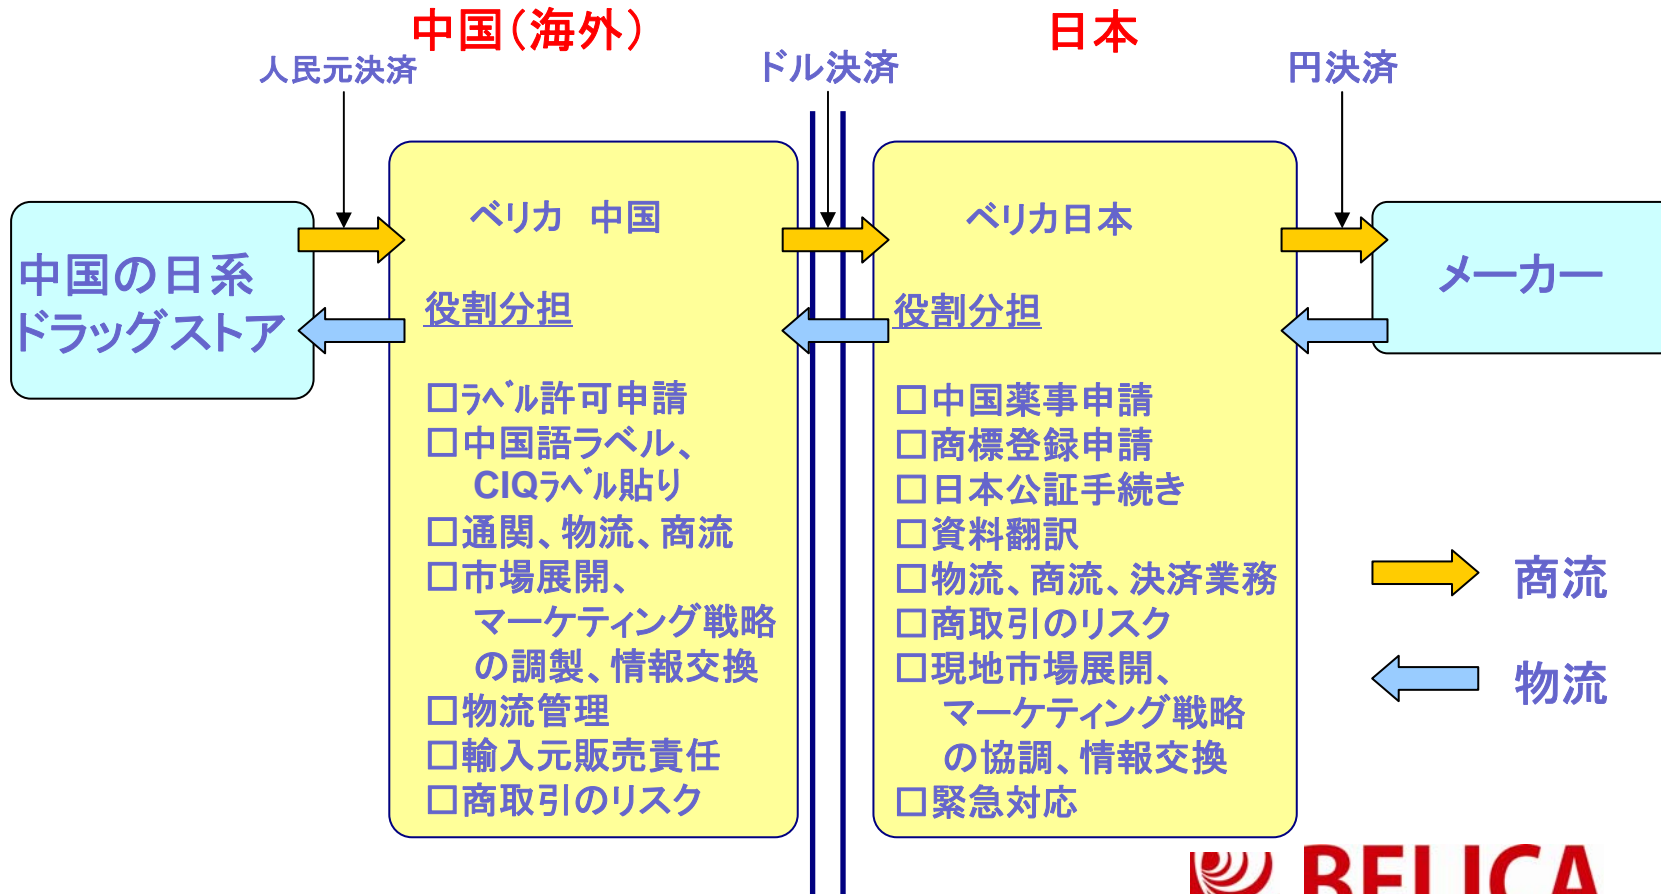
中国(海外)

日本

人民元決済

ドル決済

円決済

中国の日系ドラッグストア

ベリカ 中国

役割分担

□ﾗﾍﾞﾙ許可申請
□中国語ラベル、CIQﾗﾍﾞﾙ貼り
□通関、物流、商流
□市場展開、マーケティング戦略の調製、情報交換
□物流管理
□輸入元販売責任
□商取引のリスク

ベリカ日本

役割分担

□中国薬事申請
□商標登録申請
□日本公証手続き
□資料翻訳
□物流、商流、決済業務
□商取引のリスク
□現地市場展開、マーケティング戦略の協調、情報交換
□緊急対応

メーカー

商流

物流

BELICA